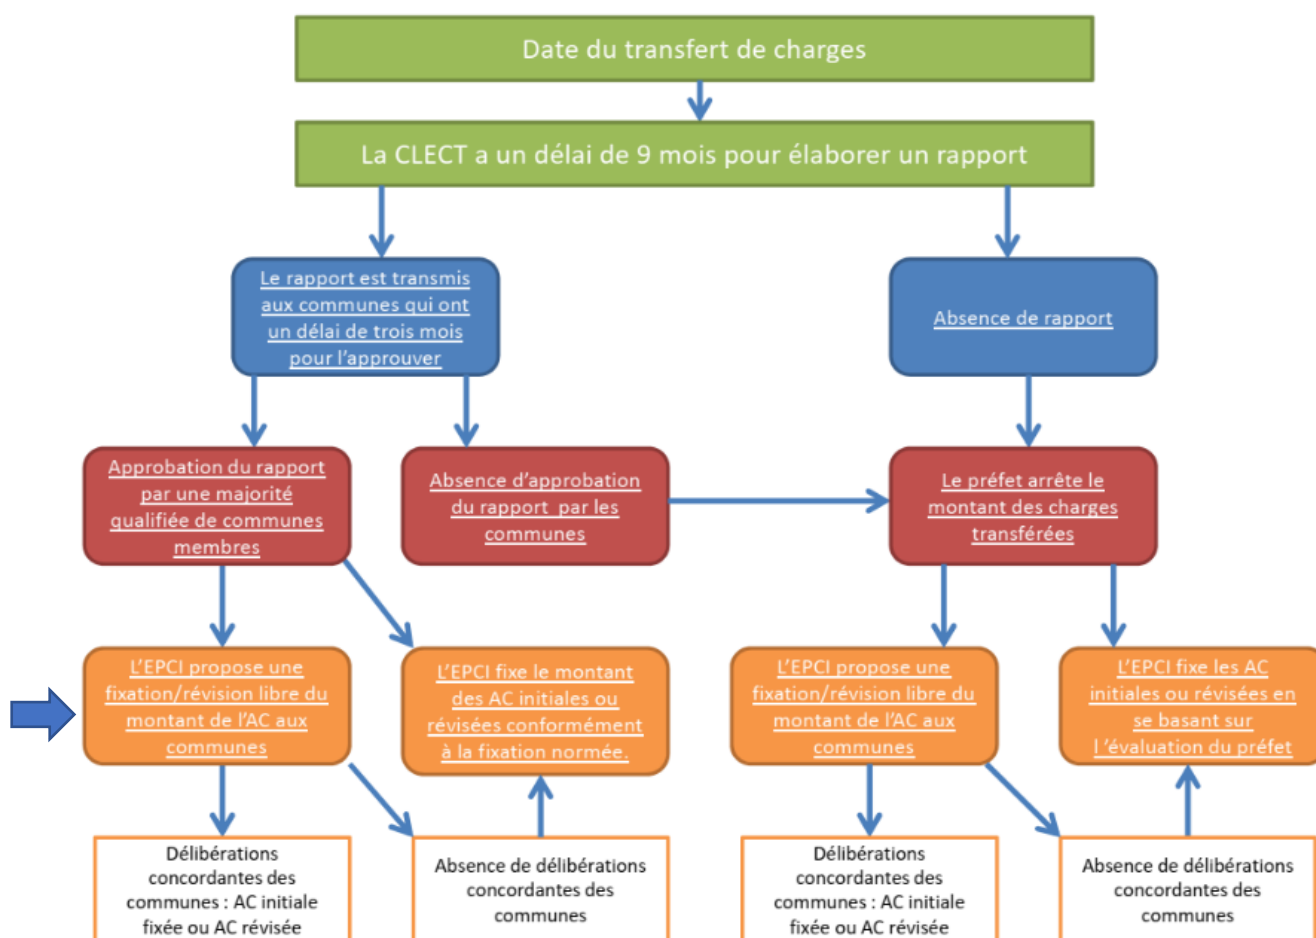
Date du transfert de charges

La CLECT a un délai de 9 mois pour élaborer un rapport

Le rapport est transmis aux communes qui ont un délai de trois mois pour l'approuver

Absence de rapport

Approbation du rapport par une majorité qualifiée de communes membres

Absence d'approbation du rapport par les communes

Le préfet arrête le montant des charges transférées

L'EPCI propose une fixation/révision libre du montant de l'AC aux communes

L'EPCI fixe le montant des AC initiales ou révisées conformément à la fixation normée.

L'EPCI propose une fixation/révision libre du montant de l'AC aux communes

L'EPCI fixe les AC initiales ou révisées en se basant sur l'évaluation du préfet

Délibérations concordantes des communes : AC initiale fixée ou AC révisée

Absence de délibérations concordantes des communes

Délibérations concordantes des communes : AC initiale fixée ou AC révisée

Absence de délibérations concordantes des communes